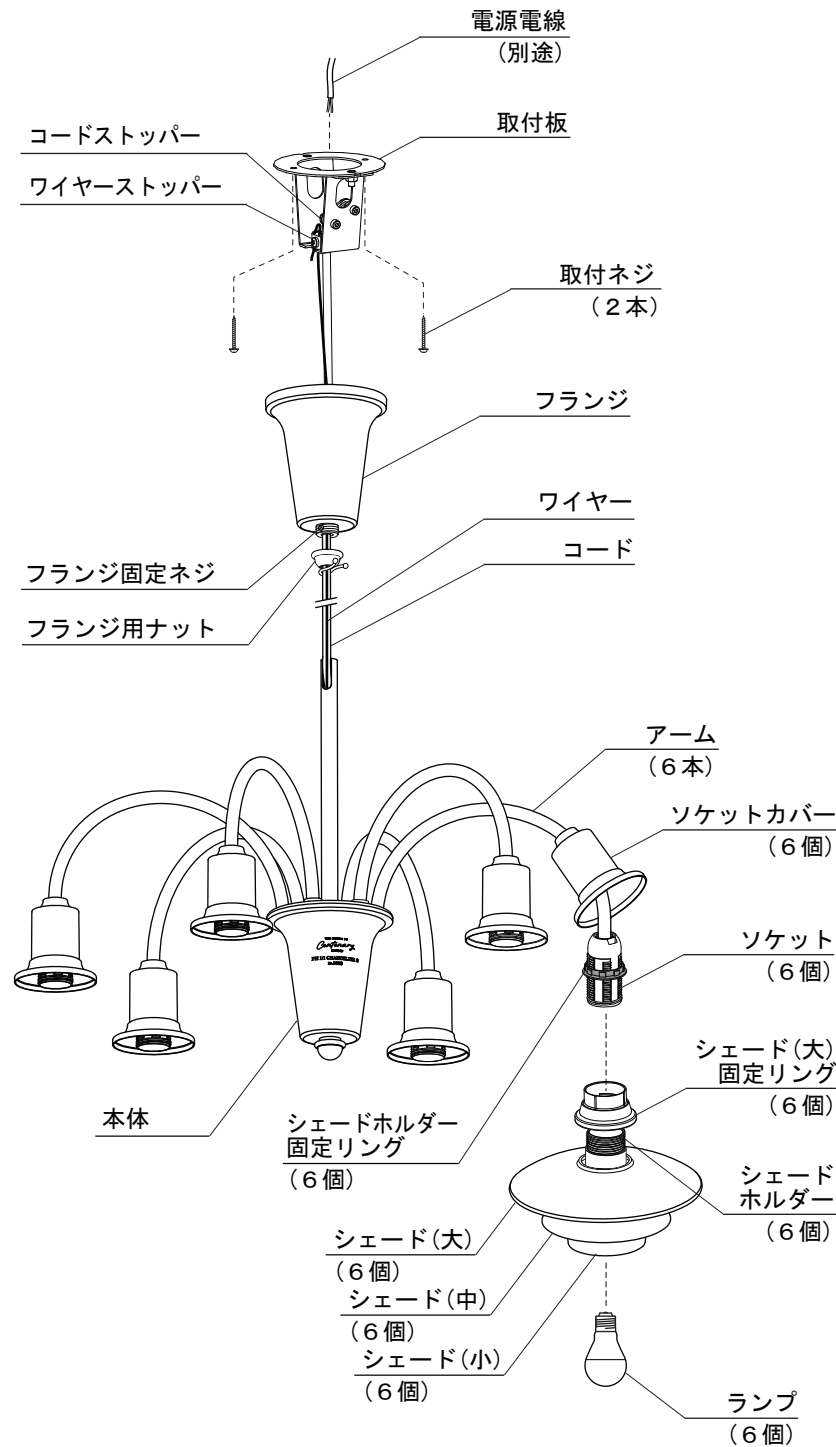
電源電線
（別途）

コードストッパー

取付板

ワイヤーストッパー

取付ネジ
（2本）

フランジ

ワイヤー

コード

フランジ固定ネジ

フランジ用ナット

アーム
（6本）

ソケットカバー
（6個）

ソケット
（6個）

シェード（大）
固定リング
（6個）

本体

シェードホルダー
固定リング
（6個）

シェード
ホルダー
（6個）

シェード（大）
（6個）

シェード（中）
（6個）

シェード（小）
（6個）

ランプ
（6個）